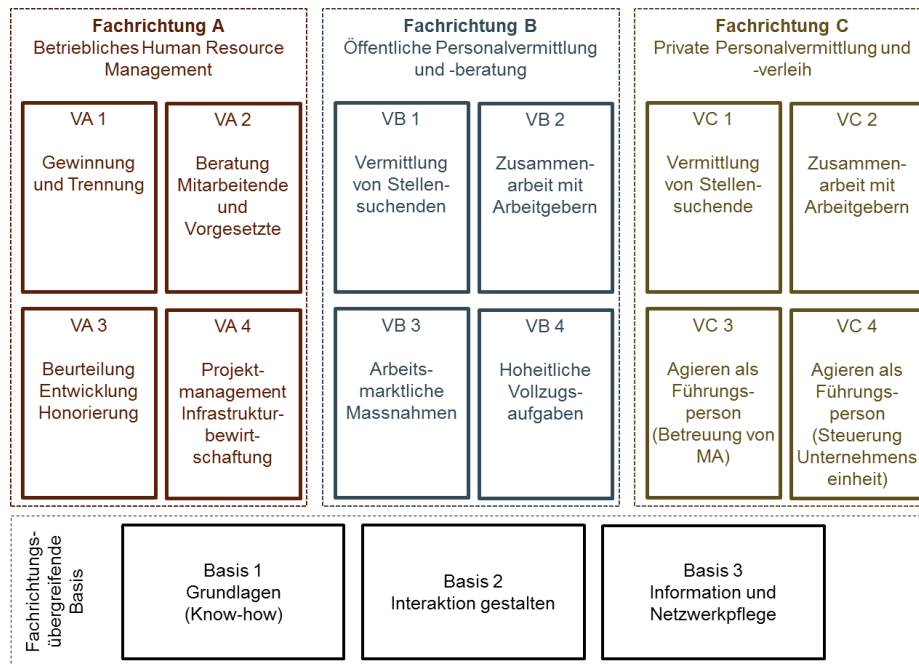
Fachrichtung A
Betriebliches Human Resource Management

VA 1
Gewinnung und Trennung

VA 2
Beratung Mitarbeitende und Vorgesetzte

VA 3
Beurteilung Entwicklung Honorierung

VA 4
Projektmanagement Infrastrukturbewirtschaftung

Fachrichtung B
Öffentliche Personalvermittlung und -beratung

VB 1
Vermittlung von Stellensuchenden

VB 2
Zusammenarbeit mit Arbeitgebern

VB 3
Arbeitsmarktliche Massnahmen

VB 4
Hoheitliche Vollzugsaufgaben

Fachrichtung C
Private Personalvermittlung und -verleih

VC 1
Vermittlung von Stellensuchende

VC 2
Zusammenarbeit mit Arbeitgebern

VC 3
Agieren als Führungsperson (Betreuung von MA)

VC 4
Agieren als Führungsperson (Steuerung Unternehmenseinheit)

Fachrichtungsübergreifende Basis

Basis 1
Grundlagen (Know-how)

Basis 2
Interaktion gestalten

Basis 3
Information und Netzwerkpflege